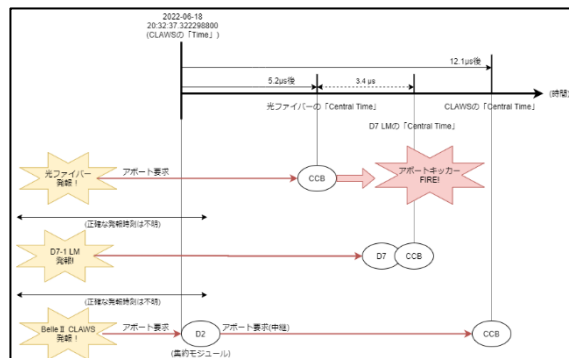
2022-06-18
20:32:37.322298800
(CLAWSの「Time」)

12.1μs後

5.2μs後

3.4 μs

(時間)

光ファイバーの「Central Time」

CLAWSの「Central Time」

D7 LMの「Central Time」

光ファイバー
発報！

アボート要求

CCB

アボートキッカー
FIRE!

(正確な発報時刻は不明)

D7-1 LM
発報!

D7

CCB

(正確な発報時刻は不明)

Belle II CLAWS
発報！

アボート要求

D2

アボート要求(中継)

CCB

(集約モジュール)